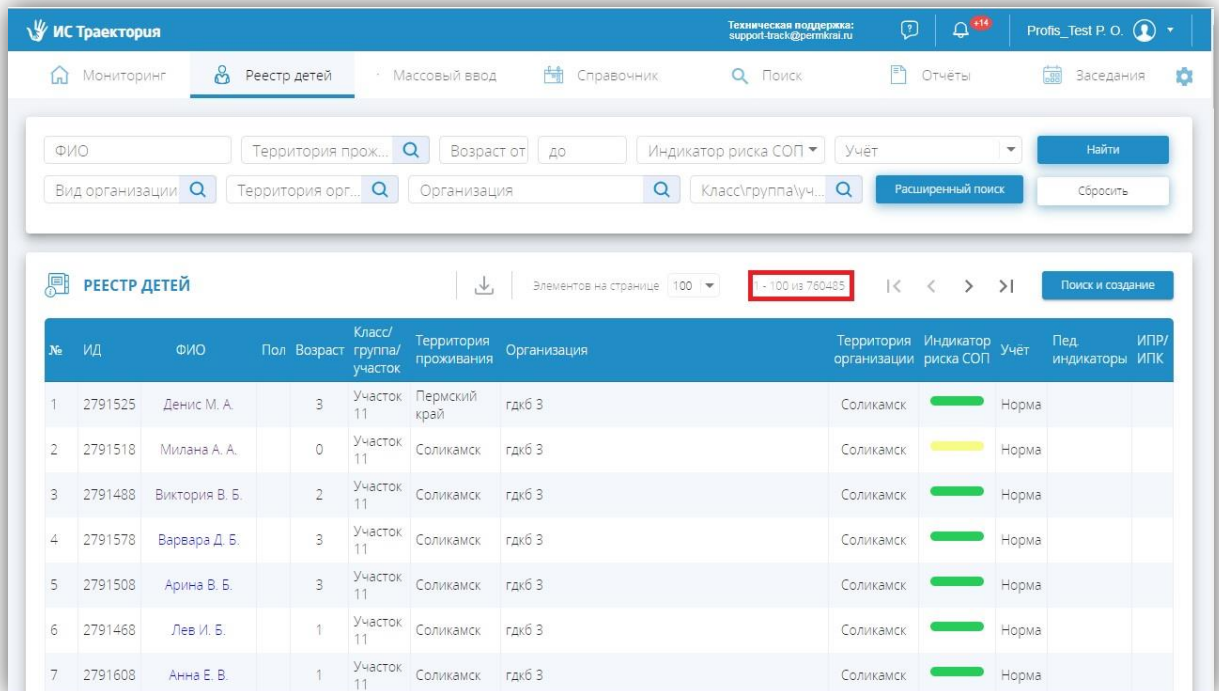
ИС Траектория

Техническая поддержка: support-track@permkrai.ru

+14

Profis_Test P. O.

Мониторинг | Реестр детей | Массовый ввод | Справочник | Поиск | Отчёты | Заседания

ФИО | Территория прож... | Возраст от | до | Индикатор риска СОП | Учёт | Найти

Вид организации | Территория орг... | Организация | Класс\группа\уч... | Расширенный поиск | Сбросить

РЕЕСТР ДЕТЕЙ

Элементов на странице 100

1 - 100 из 760485

Поиск и создание

| № | ИД | ФИО | Пол | Возраст | Класс/ группа/ участок | Территория проживания | Организация | Территория организации | Индикатор риска СОП | Учёт | Пед. индикаторы | ИПР/ ИПК |
|---|---|---|---|---|---|---|---|---|---|---|---|---|
| 1 | 2791525 | Денис М. А. | | 3 | Участок 11 | Пермский край | гдкб 3 | Соликамск | | Норма | | |
| 2 | 2791518 | Милана А. А. | | 0 | Участок 11 | Соликамск | гдкб 3 | Соликамск | | Норма | | |
| 3 | 2791488 | Виктория В. Б. | | 2 | Участок 11 | Соликамск | гдкб 3 | Соликамск | | Норма | | |
| 4 | 2791578 | Варвара Д. Б. | | 3 | Участок 11 | Соликамск | гдкб 3 | Соликамск | | Норма | | |
| 5 | 2791508 | Арина В. Б. | | 3 | Участок 11 | Соликамск | гдкб 3 | Соликамск | | Норма | | |
| 6 | 2791468 | Лев И. Б. | | 1 | Участок 11 | Соликамск | гдкб 3 | Соликамск | | Норма | | |
| 7 | 2791608 | Анна Е. В. | | 1 | Участок 11 | Соликамск | гдкб 3 | Соликамск | | Норма | | |